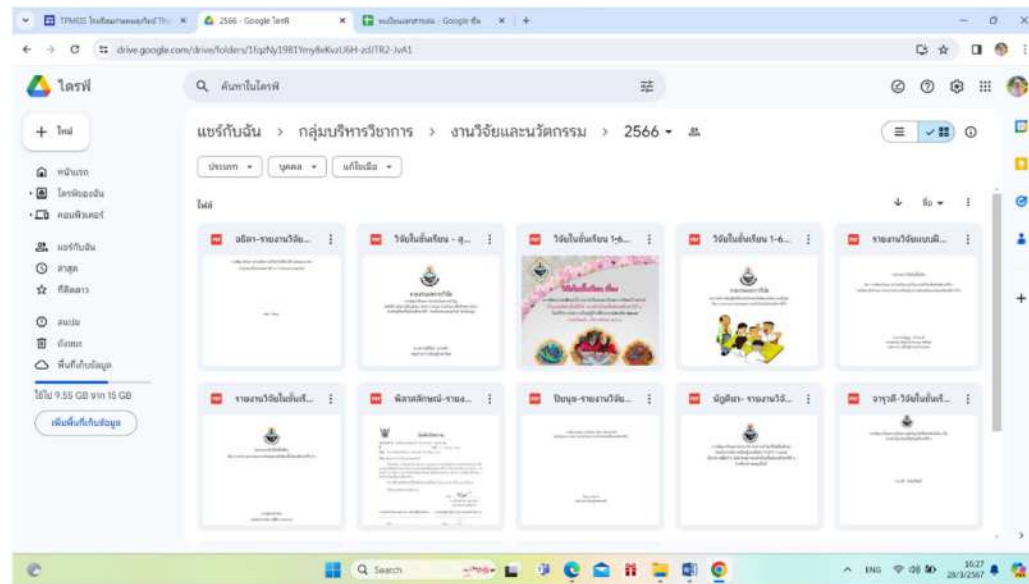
TPMCG ใบเสียงแจ้งของ... ×
2566 - Google ไดรฟ์ ×
แบบฟอร์ม - Google ชีต ×
+

drive.google.com/drive/folders/1fqzNy1981YmyfeKvzU6H-zdITR2-JvA1

ไดรฟ์
ค้นหาในไดรฟ์

+ ใหม่
หน้าแรก
ไดรฟ์ของฉัน
คอมพิวเตอร์
แชร์กับฉัน
ล่าสุด
ที่ติดดาว
สแปม
ถังขยะ
พื้นที่เก็บข้อมูล
ใช้ไป 9.55 GB จาก 15 GB
เพิ่มพื้นที่เก็บข้อมูล

แชร์กับฉัน > กลุ่มบริหารวิชาการ > งานวิจัยและนวัตกรรม > 2566

ประเภท
บุคคล
แก้ไขเมื่อ

ไฟล์
ชื่อ

อธิศา-รายงานวิจัย...
วิจัยในชั้นเรียน - สุ...
วิจัยในชั้นเรียน 1-6...
วิจัยในชั้นเรียน 1-6...
รายงานวิจัยแบบมี...
รายงานวิจัยในชั้นเรี...
พิลาสลักษณ์-รายง...
ปิยนุช-รายงานวิจัย...
นัฐติยา- รายงานวิจั...
จารุวดี-วิจัยในชั้นเรี...

Q Search
ENG
16:27
28/3/2567